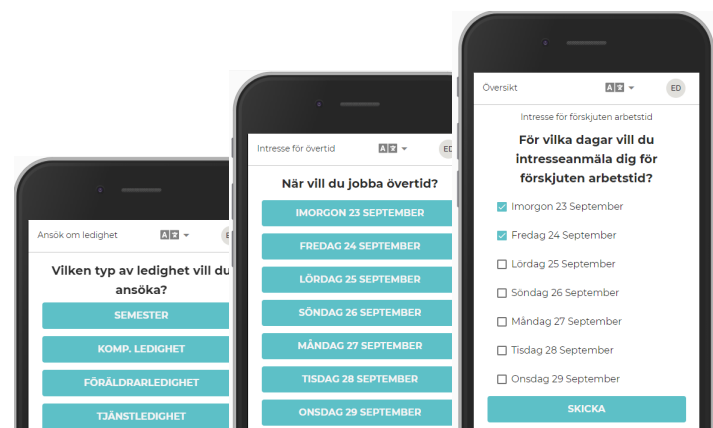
Ansök om ledighet

A文

ED

Vilken typ av ledighet vill du ansöka?

SEMESTER

KOMP. LEDIGHET

FÖRÄLDRARLEDIGHET

TJÄNSTLEDIGHET

Intresse för övertid

A文

ED

När vill du jobba övertid?

IMORGON 23 SEPTEMBER

FREDAG 24 SEPTEMBER

LÖRDAG 25 SEPTEMBER

SÖNDAG 26 SEPTEMBER

MÅNDAG 27 SEPTEMBER

TISDAG 28 SEPTEMBER

ONSDAG 29 SEPTEMBER

Översikt

A文

ED

Intresse för förskjuten arbetstid

För vilka dagar vill du intresseanmäla dig för förskjuten arbetstid?

Imorgon 23 September

Fredag 24 September

Lördag 25 September

Söndag 26 September

Måndag 27 September

Tisdag 28 September

Onsdag 29 September

SKICKA